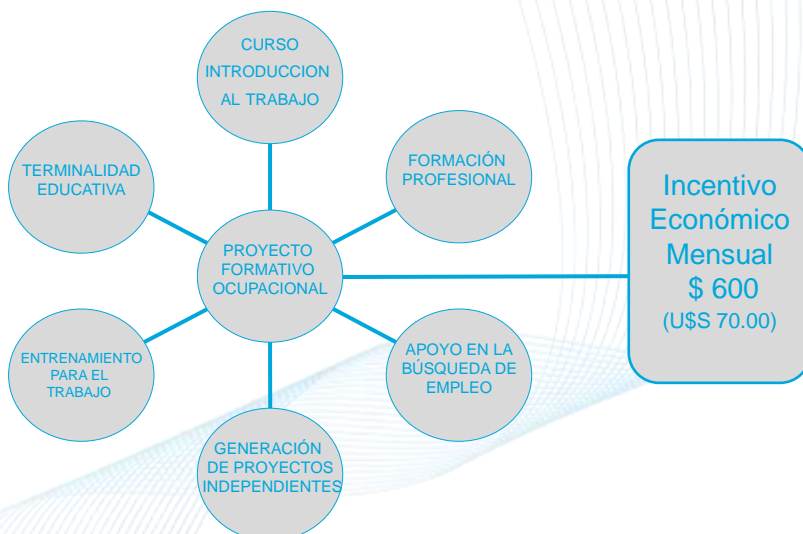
CURSO INTRODUCCION AL TRABAJO

TERMINALIDAD EDUCATIVA

FORMACIÓN PROFESIONAL

PROYECTO FORMATIVO OCUPACIONAL

Incentivo Económico Mensual
$ 600
(U$S 70.00)

ENTRENAMIENTO PARA EL TRABAJO

APOYO EN LA BÚSQUEDA DE EMPLEO

GENERACIÓN DE PROYECTOS INDEPENDIENTES